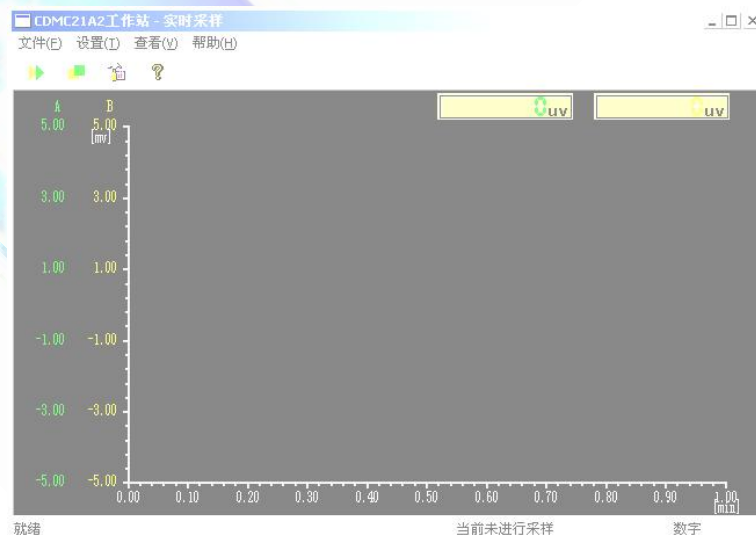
CDMC21A2工作站 - 实时采样

文件(F) 设置(T) 查看(V) 帮助(H)

0uv
0uv

A
5.00
3.00
1.00
-1.00
-3.00
-5.00

B
5.00
[mv]
3.00
1.00
-1.00
-3.00
-5.00

0.00 0.10 0.20 0.30 0.40 0.50 0.60 0.70 0.80 0.90 1.00
[min]

就绪
当前未进行采样
数字